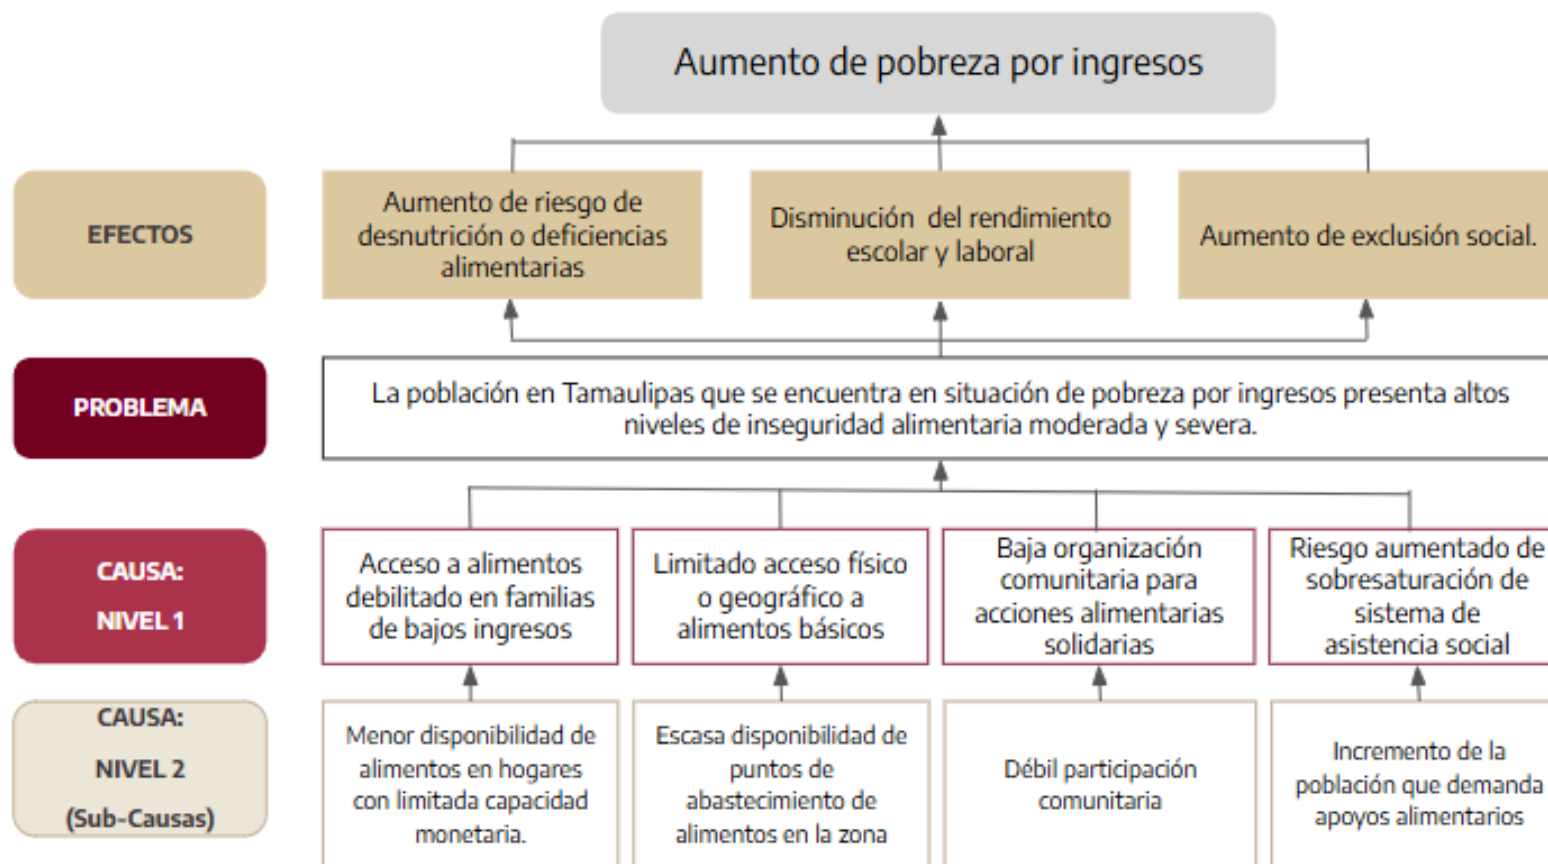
Aumento de pobreza por ingresos

EFECTOS

Aumento de riesgo de desnutrición o deficiencias alimentarias

Disminución del rendimiento escolar y laboral

Aumento de exclusión social.

PROBLEMA

La población en Tamaulipas que se encuentra en situación de pobreza por ingresos presenta altos niveles de inseguridad alimentaria moderada y severa.

CAUSA: NIVEL 1

Acceso a alimentos debilitado en familias de bajos ingresos

Limitado acceso físico o geográfico a alimentos básicos

Baja organización comunitaria para acciones alimentarias solidarias

Riesgo aumentado de sobresaturación de sistema de asistencia social

CAUSA: NIVEL 2 (Sub-Causas)

Menor disponibilidad de alimentos en hogares con limitada capacidad monetaria.

Escasa disponibilidad de puntos de abastecimiento de alimentos en la zona

Débil participación comunitaria

Incremento de la población que demanda apoyos alimentarios